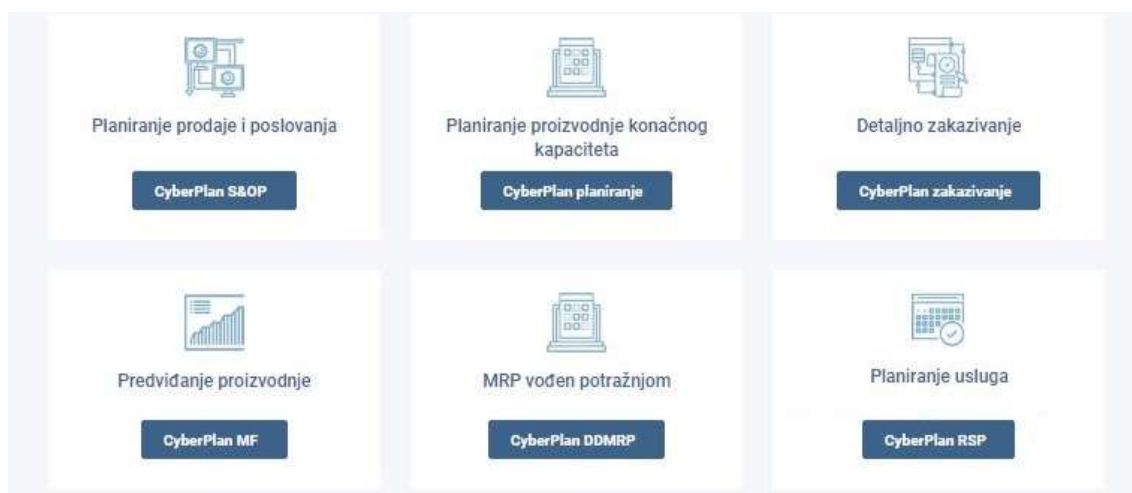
Planiranje prodaje i poslovanja

CyberPlan S&OP

Planiranje proizvodnje konačnog kapaciteta

CyberPlan planiranje

Detaljno zakazivanje

CyberPlan zakazivanje

Predviđanje proizvodnje

CyberPlan MF

MRP vođen potražnjom

CyberPlan DDMRP

Planiranje usluga

CyberPlan RSP